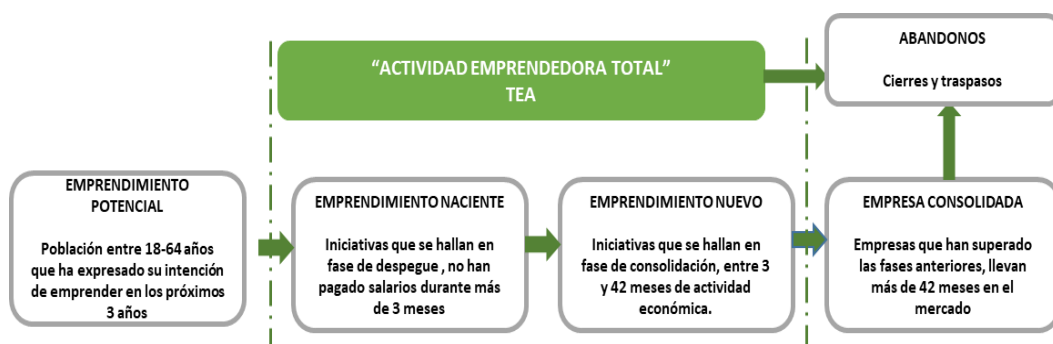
“ACTIVIDAD EMPRENDEDORA TOTAL”
TEA

ABANDONOS

Cierres y traspasos

EMPRENDIMIENTO POTENCIAL

Población entre 18-64 años que ha expresado su intención de emprender en los próximos 3 años

EMPRENDIMIENTO NACIENTE

Iniciativas que se hallan en fase de despegue , no han pagado salarios durante más de 3 meses

EMPRENDIMIENTO NUEVO

Iniciativas que se hallan en fase de consolidación, entre 3 y 42 meses de actividad económica.

EMPRESA CONSOLIDADA

Empresas que han superado las fases anteriores, llevan más de 42 meses en el mercado